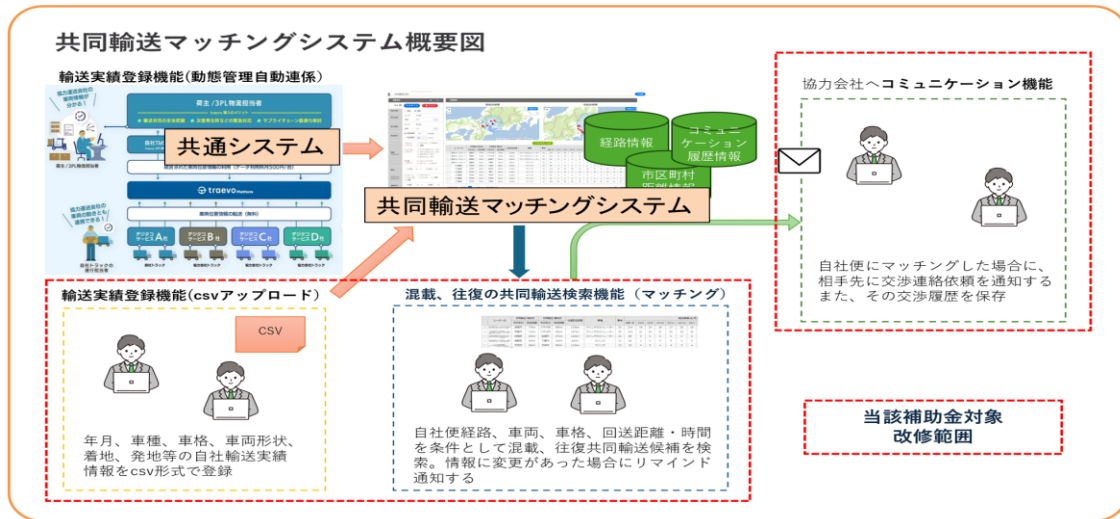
共同輸送マッチングシステム概要図

輸送実績登録機能(動態管理自動連係)

荷主／3PL物流担当者

共通システム

traevo

サービスA社　サービスB社　サービスC社　サービスD社

経路情報

コミュニケーション履歴情報

市区町村距離情報

共同輸送マッチングシステム

協力会社へコミュニケーション機能

自社便にマッチングした場合に、相手先に交渉連絡依頼を通知するまた、その交渉履歴を保存

輸送実績登録機能(csvアップロード)

CSV

年月、車種、車格、車両形状、着地、発地等の自社輸送実績情報をcsv形式で登録

混載、往復の共同輸送検索機能（マッチング）

自社便経路、車両、車格、回送距離・時間を条件として混載、往復共同輸送候補を検索。情報に変更があった場合にリマインド通知する

当該補助金対象改修範囲